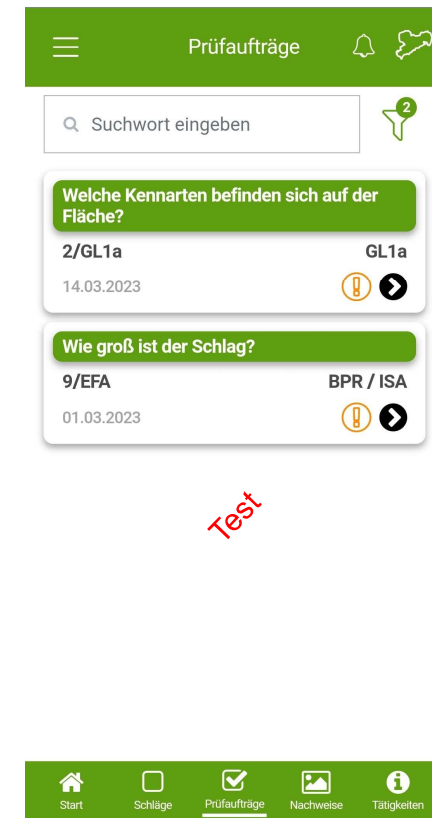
Prüfaufträge

Suchwort eingeben

2

Welche Kennarten befinden sich auf der Fläche?

2/GL1a GL1a

14.03.2023

Wie groß ist der Schlag?

9/EFA BPR / ISA

01.03.2023

Test

Start Schläge Prüfaufträge Nachweise Tätigkeiten